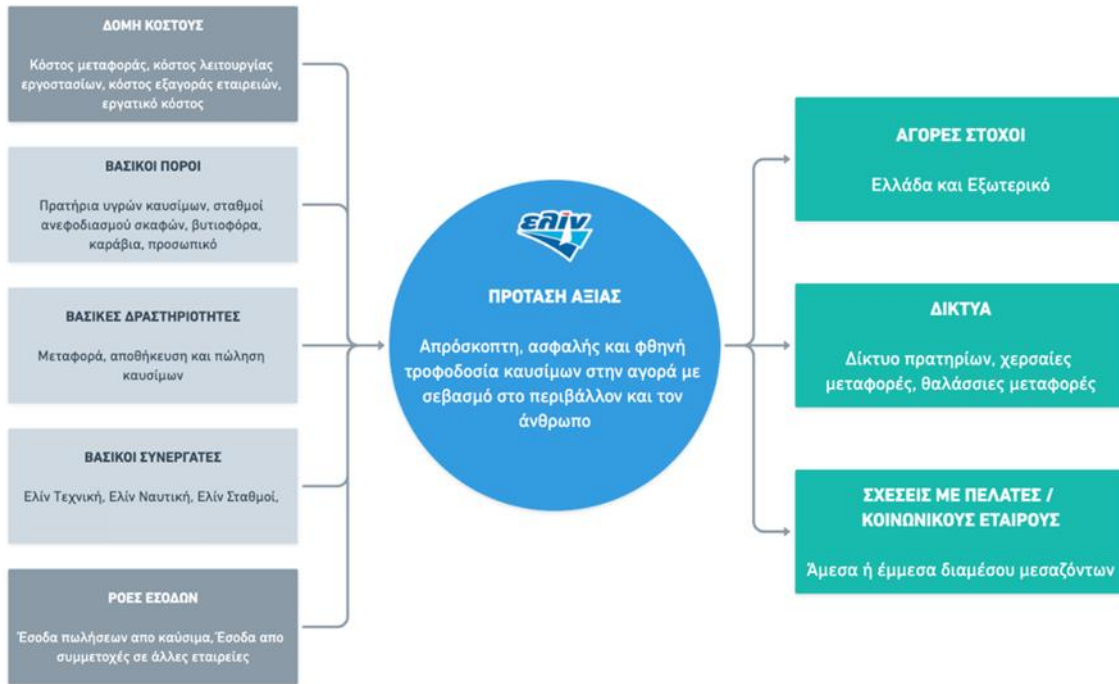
ΔΟΜΗ ΚΟΣΤΟΥΣ

Κόστος μεταφοράς, κόστος λειτουργίας εργοστασίων, κόστος εξαγοράς εταιρειών, εργατικό κόστος

ΒΑΣΙΚΟΙ ΠΟΡΟΙ

Πρατήρια υγρών καυσίμων, σταθμοί ανεφοδιασμού σκαφών, βυτιοφόρα, καράβια, προσωπικό

ΒΑΣΙΚΕΣ ΔΡΑΣΤΗΡΙΟΤΗΤΕΣ

Μεταφορά, αποθήκευση και πώληση καυσίμων

ΒΑΣΙΚΟΙ ΣΥΝΕΡΓΑΤΕΣ

Ελίν Τεχνική, Ελίν Ναυτική, Ελίν Σταθμοί,

ΡΟΕΣ ΕΣΟΔΩΝ

Έσοδα πωλήσεων απο καύσιμα, Έσοδα απο συμμετοχές σε άλλες εταιρείες

ελίν

ΠΡΟΤΑΣΗ ΑΞΙΑΣ

Απρόσκοπτη, ασφαλής και φθηνή τροφοδοσία καυσίμων στην αγορά με σεβασμό στο περιβάλλον και τον άνθρωπο

ΑΓΟΡΕΣ ΣΤΟΧΟΙ

Ελλάδα και Εξωτερικό

ΔΙΚΤΥΑ

Δίκτυο πρατηρίων, χερσαίες μεταφορές, θαλάσσιες μεταφορές

ΣΧΕΣΕΙΣ ΜΕ ΠΕΛΑΤΕΣ / ΚΟΙΝΩΝΙΚΟΥΣ ΕΤΑΙΡΟΥΣ

Άμεσα ή έμμεσα διαμέσου μεσαζόντων